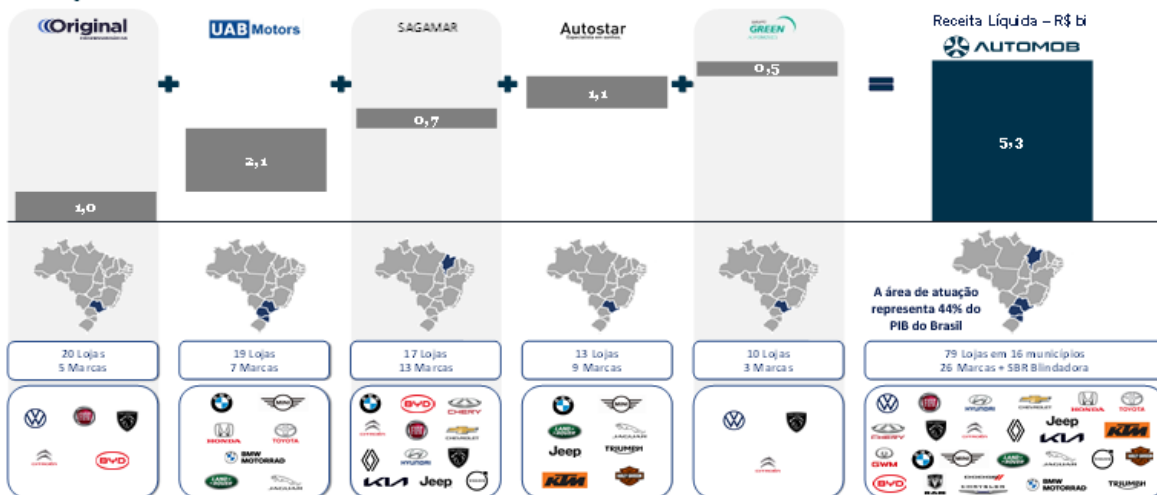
Original

UAB Motors

SAGAMAR

Autostar

GREEN

Receita Líquida – R$ bi

AUTOMOB

1,0

2,1

0,7

1,1

0,5

5,3

A área de atuação representa 44% do PIB do Brasil

20 Lojas
5 Marcas

19 Lojas
7 Marcas

17 Lojas
13 Marcas

13 Lojas
9 Marcas

10 Lojas
3 Marcas

79 Lojas em 16 municípios
26 Marcas + SBR Blindadora

CITROËN BYD

MINI HONDA TOYOTA BMW MOTORRAD LAND ROVER JAGUAR

BYD CHERY CITROËN CHEVROLET HYUNDAI KIA Jeep

MINI LAND ROVER JAGUAR Jeep TRIUMPH KTM

CITROËN

HYUNDAI CHEVROLET HONDA TOYOTA CHERY CITROËN Jeep KIA KTM GWM MINI LAND ROVER JAGUAR BYD RAM DODGE CHRYSLER BMW MOTORRAD TRIUMPH